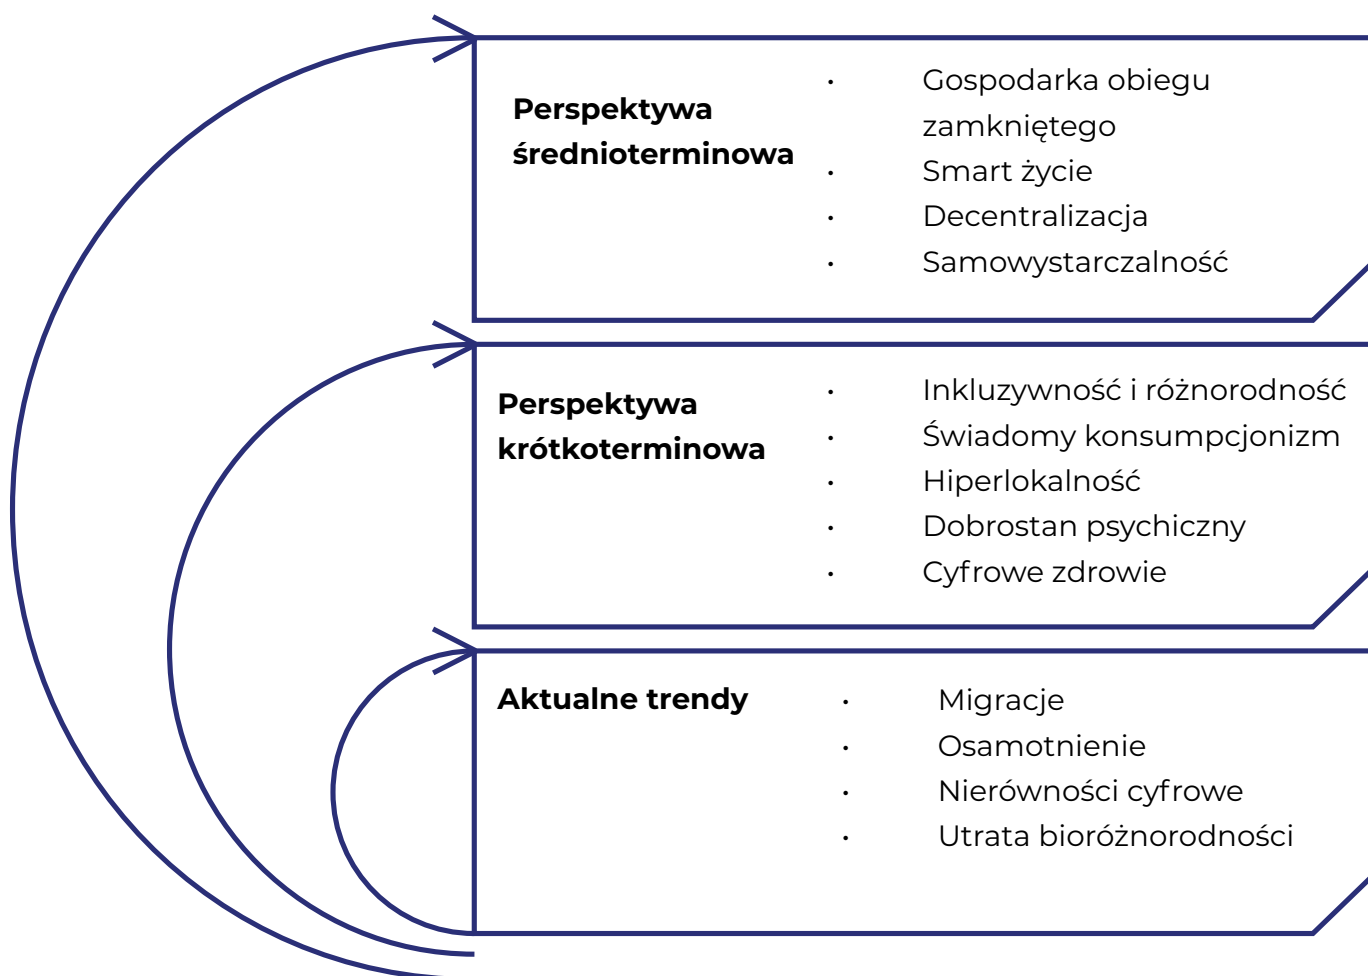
**Perspektywa średnioterminowa**

- Gospodarka obiegu zamkniętego
- Smart życie
- Decentralizacja
- Samowystarczalność

**Perspektywa krótkoterminowa**

- Inkluzywność i różnorodność
- Świadomy konsumpcjonizm
- Hiperlokalność
- Dobrostan psychiczny
- Cyfrowe zdrowie

**Aktualne trendy**

- Migracje
- Osamotnienie
- Nierówności cyfrowe
- Utrata bioróżnorodności